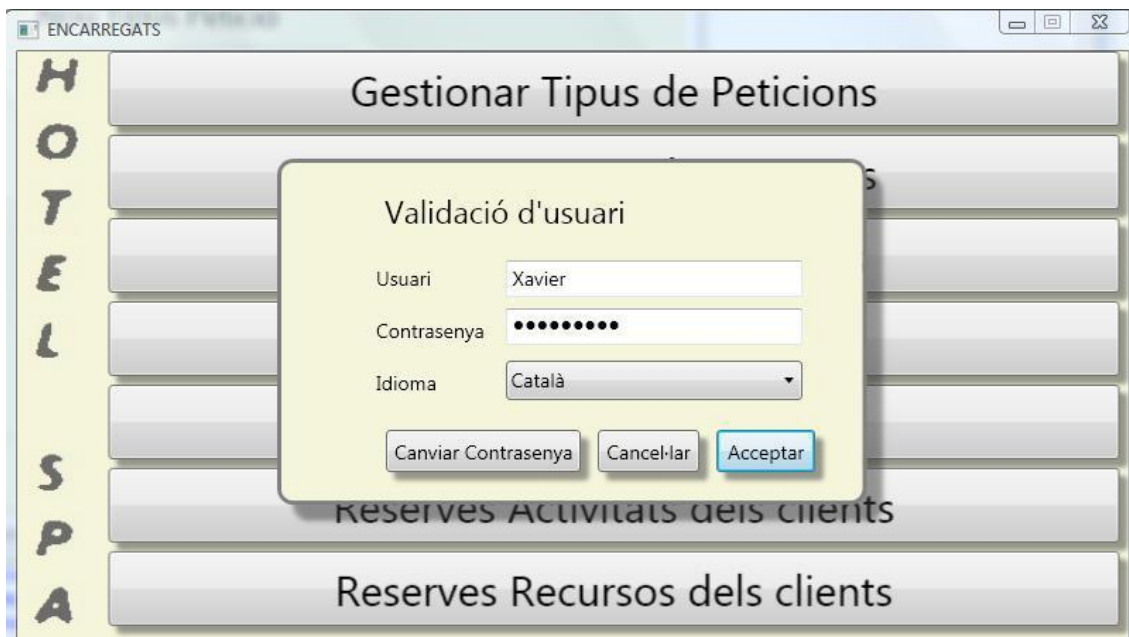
ENCARREGATS

H
O
T
E
L

S
P
A

Gestionar Tipus de Peticions

Validació d'usuari

Usuari Xavier

Contrasenya ●●●●●●●●●

Idioma Català

Canviar Contrasenya Cancel·lar Acceptar

Reserves Activitats dels clients

Reserves Recursos dels clients